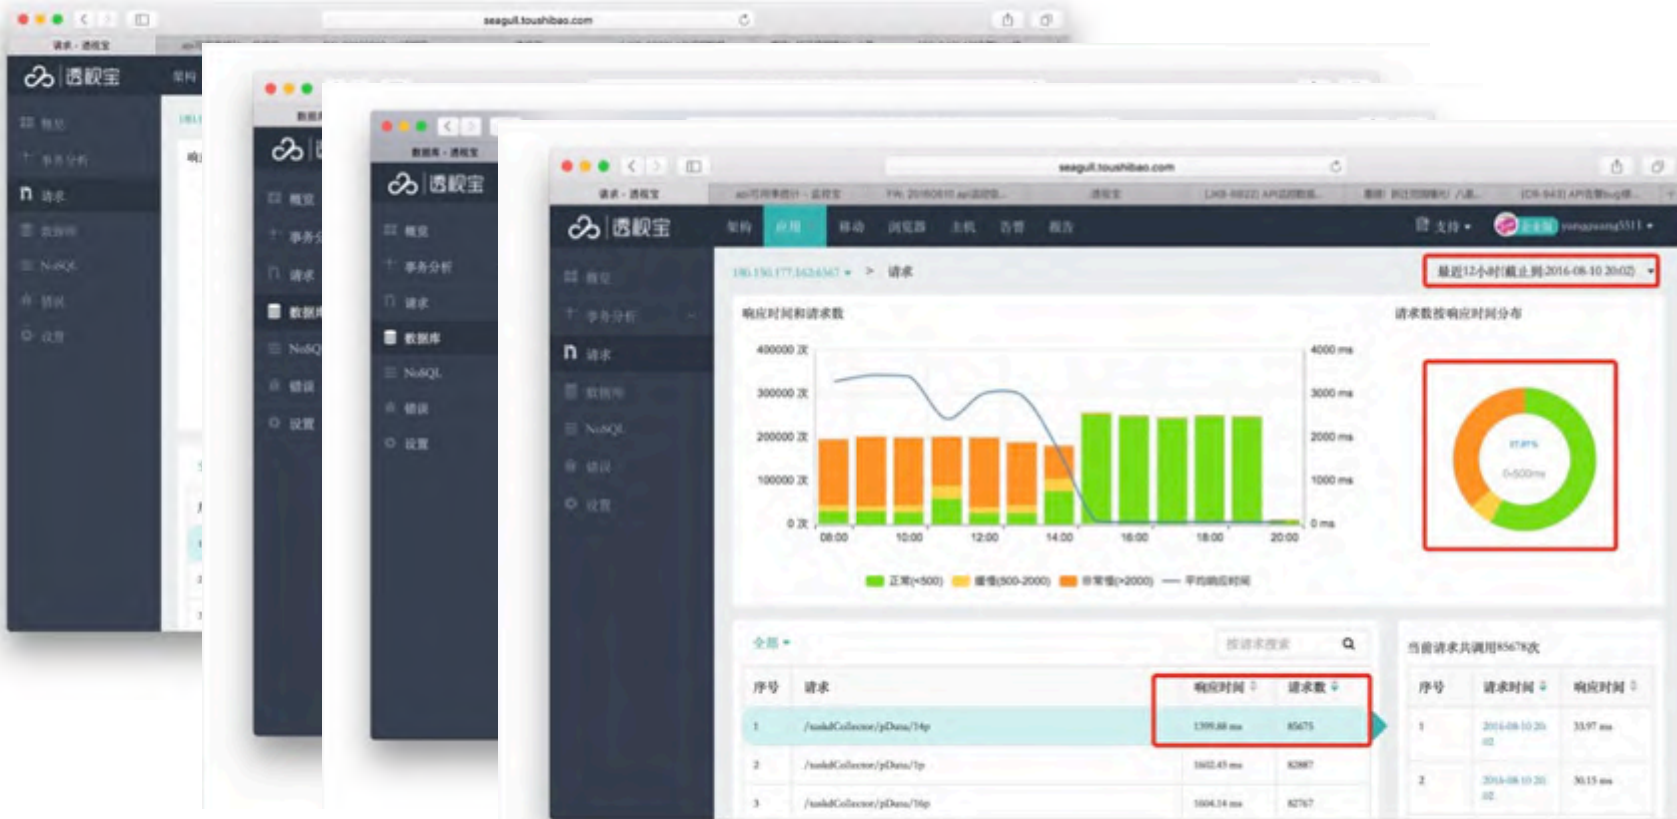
seagull.toushibao.com

请求 - 透视宝

透视宝

架构 应用 移动 浏览器 主机 告警 报告

支持

概览
事务分析
请求
数据库
NoSQL
错误
设置

请求

最近12小时(截止到2016-08-10 20:02)

响应时间和请求数

400000 次
300000 次
200000 次
100000 次
0 次

4000 ms
3000 ms
2000 ms
1000 ms
0 ms

08:00 10:00 12:00 14:00 16:00 18:00 20:00

正常(<500) 缓慢(500-2000) 非常慢(>2000) 平均响应时间

请求数按响应时间分布

0-500ms

全部

按请求搜索

| 序号 | 请求 | 响应时间 | 请求数 |
|---|---|---|---|
| 1 | /toshdCollector/pData/14p | 1399.88 ms | 85675 |
| 2 | /toshdCollector/pData/1p | 1602.45 ms | 82887 |
| 3 | /toshdCollector/pData/16p | 1604.14 ms | 82767 |

当前请求共调用85678次

| 序号 | 请求时间 | 响应时间 |
|---|---|---|
| 1 | 2016-08-10 20:02 | 33.97 ms |
| 2 | 2016-08-10 20:02 | 30.15 ms |